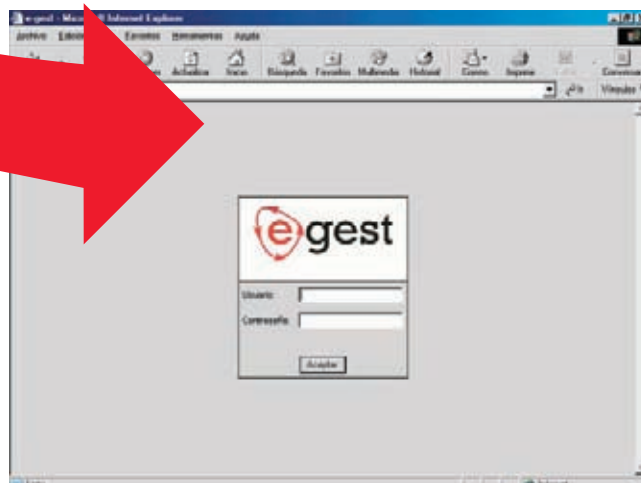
e-gest - Micro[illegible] Internet Explorer

Archivo Edición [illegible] Favoritos Herramientas Ayuda

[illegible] Actualizar Inicio Búsqueda Favoritos Multimedia Historial Correo Imprimir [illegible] Conversar

Ir Vínculos

egest

Usuario:

Contraseña:

Aceptar